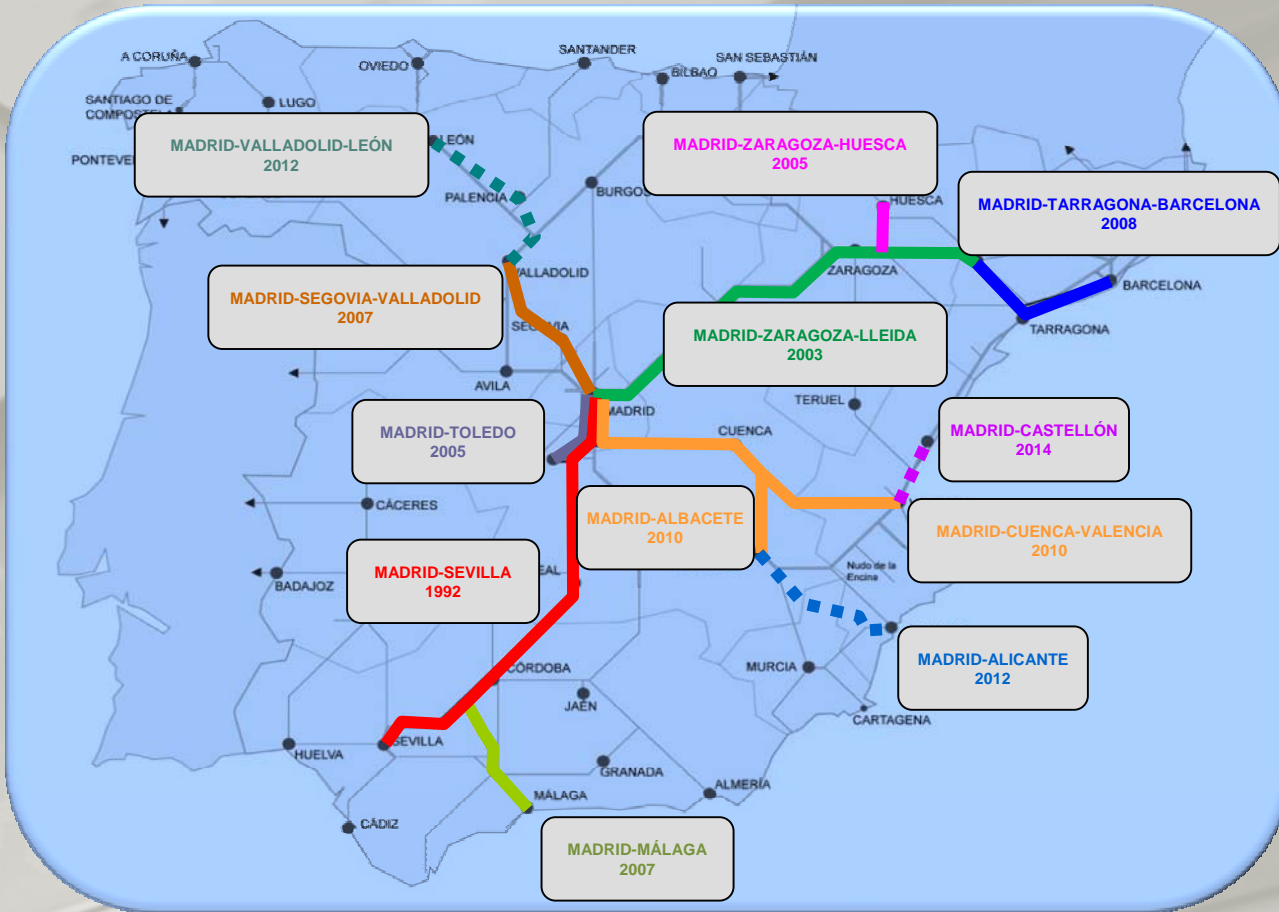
A CORUÑA
OVIEDO
SANTANDER
BILBAO
SAN SEBASTIÁN
SANTIAGO DE COMPOSTELA
LUGO
PONTEVE

MADRID-VALLADOLID-LEÓN
2012

LEÓN
PALENCIA
BURGOS

MADRID-ZARAGOZA-HUESCA
2005

HUESCA

MADRID-TARRAGONA-BARCELONA
2008

VALLADOLID
ZARAGOZA
BARCELONA

MADRID-SEGOVIA-VALLADOLID
2007

SEGOVIA
TARRAGONA

MADRID-ZARAGOZA-LLEIDA
2003

AVILA
MADRID
TERUEL

MADRID-TOLEDO
2005

CUENCA

MADRID-CASTELLÓN
2014

CÁCERES

MADRID-ALBACETE
2010

MADRID-CUENCA-VALENCIA
2010

MADRID-SEVILLA
1992

EAL
BADAJOZ
Nudo de la Encina

MADRID-ALICANTE
2012

CÓRDOBA
JAÉN
MURCIA
CARTAGENA
HUELVA
SEVILLA
GRANADA
ALMERÍA
MÁLAGA
CÁDIZ

MADRID-MÁLAGA
2007